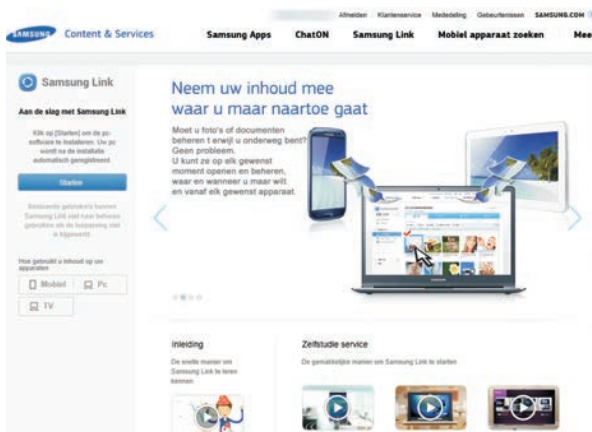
Afmelden Klantenservice Mededeling Gebeurtenissen SAMSUNG.COM

SAMSUNG Content & Services

Samsung Apps ChatON Samsung Link Mobiel apparaat zoeken Mee

Samsung Link

Aan de slag met Samsung Link

Klik op [Starten] om de pc-software te installeren. Uw pc wordt na de installatie automatisch geregistreerd.

Starten

Bestaande gebruikers kunnen Samsung Link niet meer beheren gebruiken als de toepassing niet is bijgewerkt.

Hoe gebruikt u inhoud op uw apparaten

Mobiel Pc TV

Neem uw inhoud mee waar u maar naartoe gaat

Moet u foto's of documenten beheren t erwijl u onderweg bent? Geen probleem. U kunt ze op elk gewenst moment openen en beheren, waar en wanneer u maar wilt en vanaf elk gewenst apparaat.

Inleiding

De snelle manier om Samsung Link te leren kennen

Zelfstudie service

De gemakkelijke manier om Samsung Link te starten